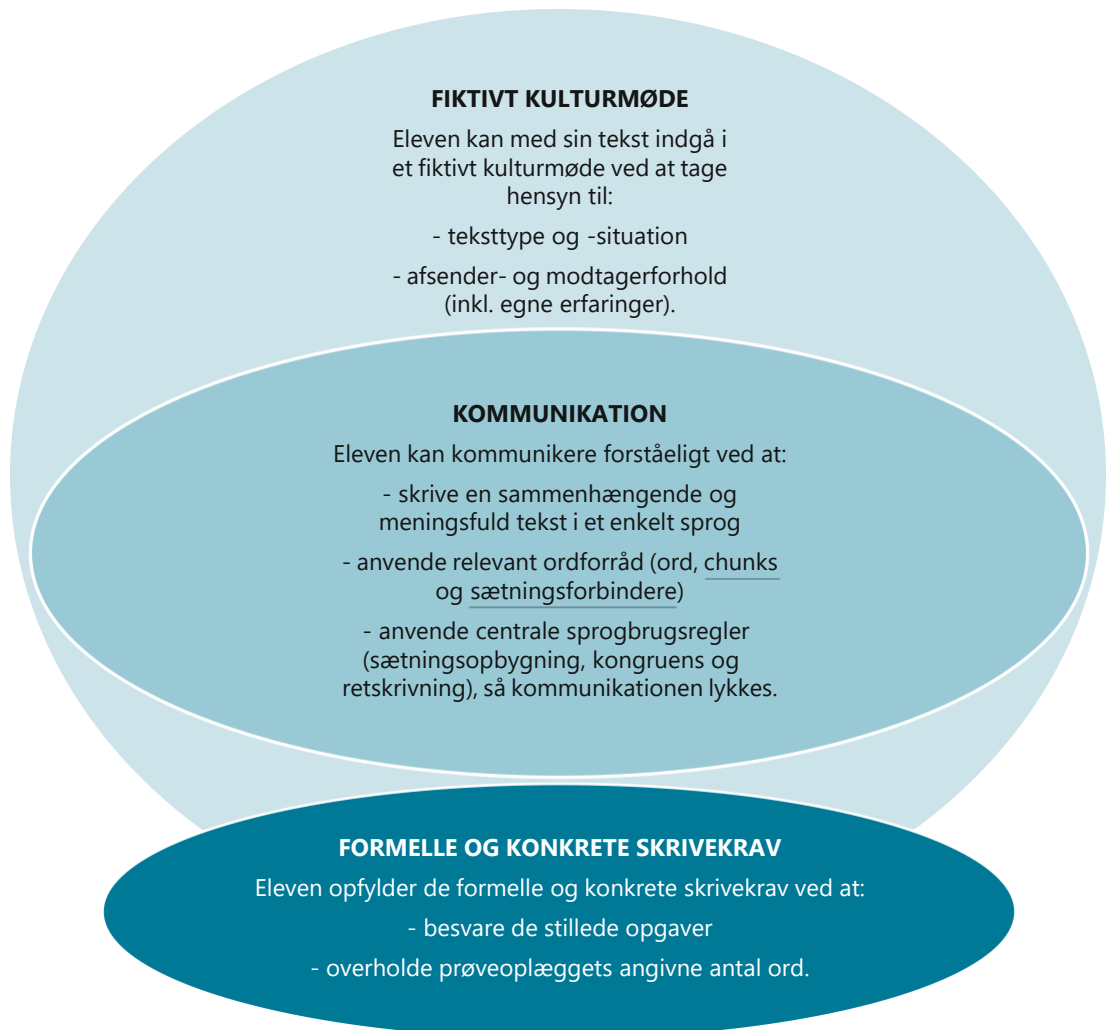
FIKTIVT KULTURMØDE

Eleven kan med sin tekst indgå i et fiktivt kulturmøde ved at tage hensyn til:

- teksttype og -situation

- afsender- og modtagerforhold (inkl. egne erfaringer).

KOMMUNIKATION

Eleven kan kommunikere forståeligt ved at:

- skrive en sammenhængende og meningsfuld tekst i et enkelt sprog

- anvende relevant ordforråd (ord, chunks og sætningsforbindere)

- anvende centrale sprogbrugsregler (sætningsopbygning, kongruens og retskrivning), så kommunikationen lykkes.

FORMELLE OG KONKRETE SKRIVEKRAV

Eleven opfylder de formelle og konkrete skrivekrav ved at:

- besvare de stillede opgaver

- overholde prøveoplæggets angivne antal ord.